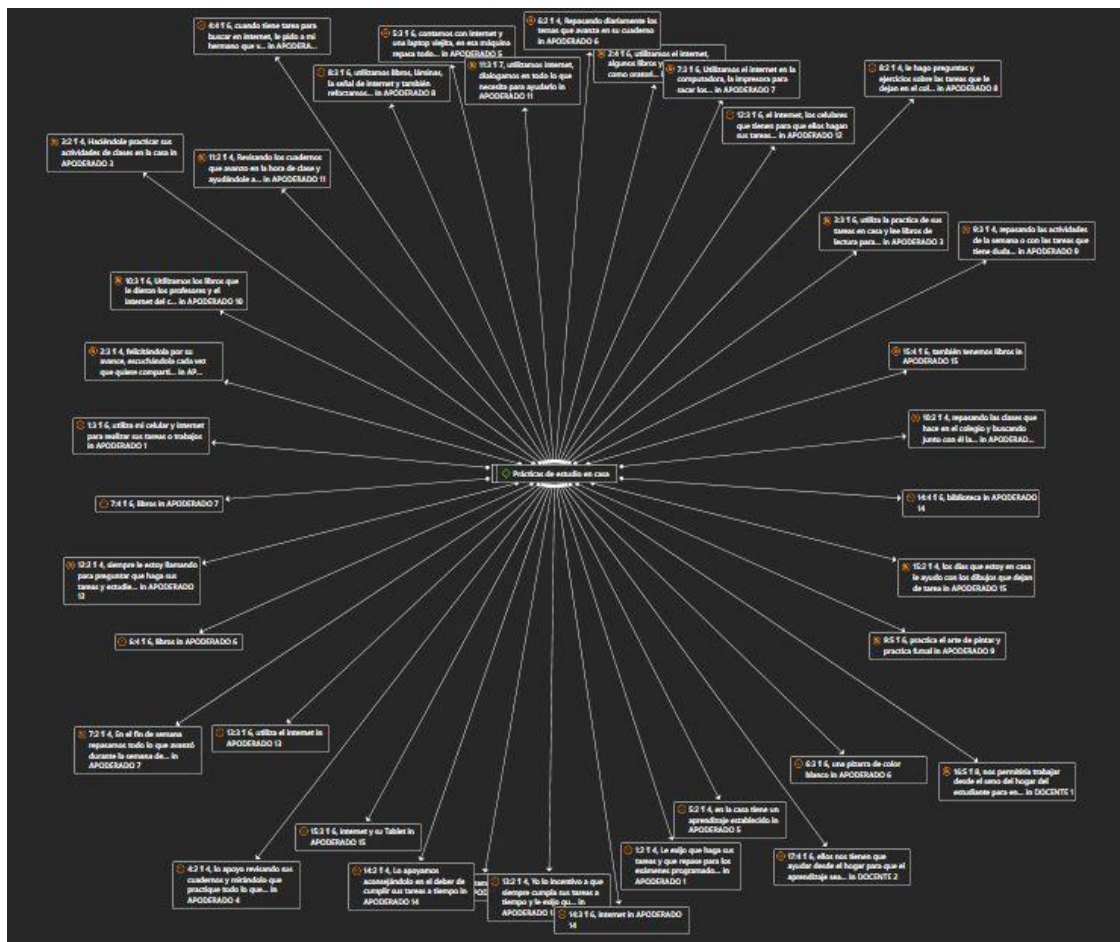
4:4 ¶ 6, cuando tiene tarea para buscar en internet, le pido a mi hermano que v... in APODERA...

5:3 ¶ 6, contamos con internet y una laptop viejita, en esa máquina repasa todo... in APODERADO 5

6:2 ¶ 4, Repasando diariamente los temas que avanza en su cuaderno in APODERADO 6

2:4 ¶ 6, utilizamos el internet, algunos libros y como orasel...

8:3 ¶ 6, utilizamos libros, láminas, la señal de internet y también reforzamos... in APODERADO 8

11:3 ¶ 7, utilizamos internet, dialogamos en todo lo que necesita para ayudarlo in APODERADO 11

7:3 ¶ 6, Utilizamos el internet en la computadora, la impresora para sacar los... in APODERADO 7

8:2 ¶ 4, le hago preguntas y ejercicios sobre las tareas que le dejan en el col... in APODERADO 8

3:2 ¶ 4, Haciéndole practicar sus actividades de clases en la casa in APODERADO 3

11:2 ¶ 4, Revisando los cuadernos que avanza en la hora de clase y ayudándole a... in APODERADO 11

12:3 ¶ 6, el internet, los celulares que tienen para que ellos hagan sus tareas... in APODERADO 12

3:3 ¶ 6, utiliza la practica de sus tareas en casa y lee libros de lectura para... in APODERADO 3

9:3 ¶ 4, repasando las actividades de la semana o con las tareas que tiene duda... in APODERADO 9

10:3 ¶ 6, Utilizamos los libros que le dieron los profesores y el internet del c... in APODERADO 10

2:3 ¶ 4, felicitándola por su avance, escuchándola cada vez que quiere comparti... in AP...

15:4 ¶ 6, también tenemos libros in APODERADO 15

1:3 ¶ 6, utiliza mi celular y internet para realizar sus tareas o trabajos in APODERADO 1

10:2 ¶ 4, repasando las clases que hace en el colegio y buscando junto con él la... in APODERAD...

Prácticas de estudio en casa

7:4 ¶ 6, libros in APODERADO 7

14:4 ¶ 6, biblioteca in APODERADO 14

12:2 ¶ 4, siempre le estoy llamando para preguntar que haga sus tareas y estudie... in APODERADO 12

15:2 ¶ 4, los días que estoy en casa le ayudo con los dibujos que dejan de tarea in APODERADO 15

6:4 ¶ 6, libros in APODERADO 6

9:5 ¶ 6, practica el arte de pintar y practica futsal in APODERADO 9

7:2 ¶ 4, En el fin de semana repasamos todo lo que avanzó durante la semana de... in APODERADO 7

13:3 ¶ 6, utiliza el internet in APODERADO 13

6:3 ¶ 6, una pizarra de color blanco in APODERADO 6

16:5 ¶ 8, nos permitiría trabajar desde el seno del hogar del estudiante para en... in DOCENTE 1

5:2 ¶ 4, en la casa tiene un aprendizaje establecido in APODERADO 5

15:3 ¶ 6, internet y su Tablet in APODERADO 15

1:2 ¶ 4, Le exijo que haga sus tareas y que repase para los exámenes programado... in APODERADO 1

17:4 ¶ 6, ellos nos tienen que ayudar desde el hogar para que el aprendizaje sea... in DOCENTE 2

4:2 ¶ 4, lo apoyo revisando sus cuadernos y mirándolo que practique todo lo que... in APODERADO 4

14:2 ¶ 4, Lo apoyamos acompañándolo en el deber de cumplir sus tareas a tiempo in APODERADO 14

13:2 ¶ 4, Yo lo incentivo a que siempre cumpla sus tareas a tiempo y le exijo qu... in APODERADO 13

14:3 ¶ 6, internet in APODERADO 14